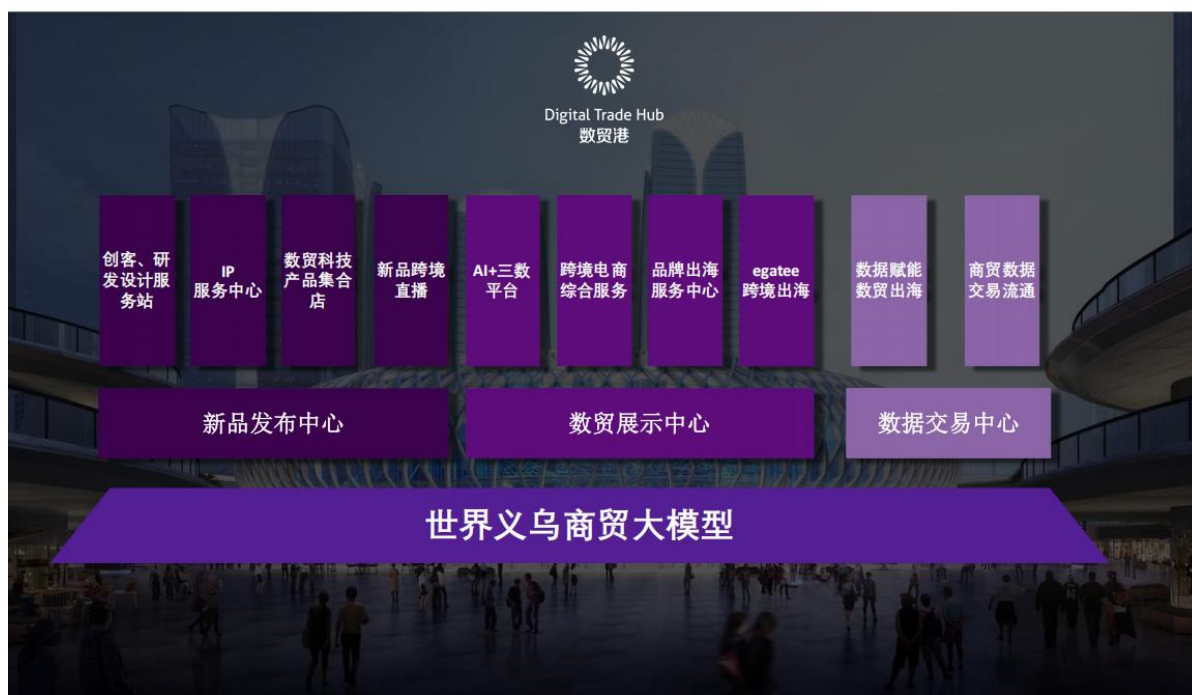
Digital Trade Hub
数贸港

创客、研发设计服务站

IP 服务中心

数贸科技产品集合店

新品跨境直播

AI+三数平台

跨境电商综合服务

品牌出海服务中心

egatee 跨境出海

数据赋能数贸出海

商贸数据交易流通

新品发布中心

数贸展示中心

数据交易中心

世界义乌商贸大模型